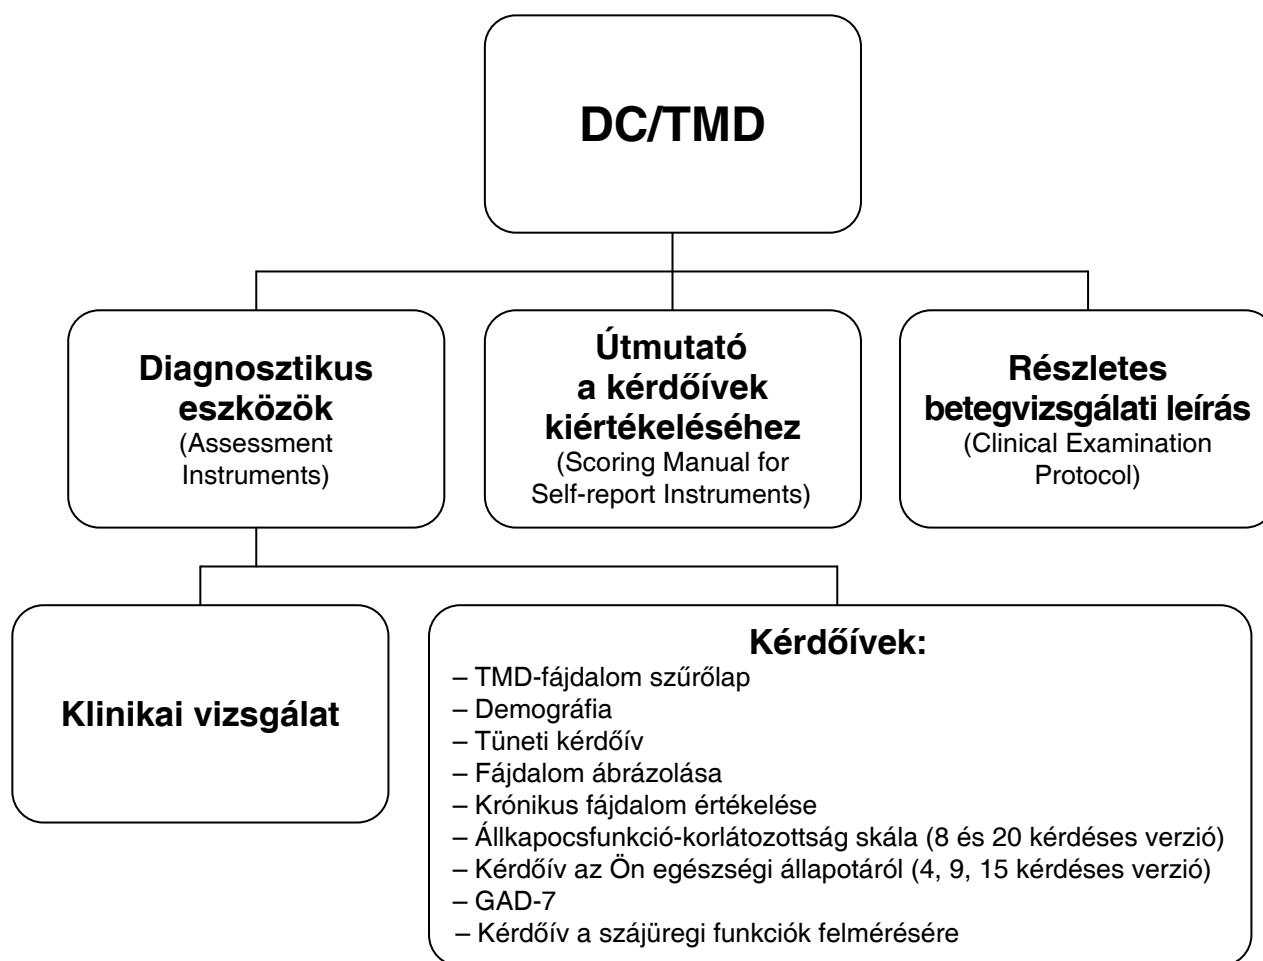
DC/TMD

Diagnosztikus eszközök
(Assessment Instruments)

Útmutató a kérdőívek kiértékeléséhez
(Scoring Manual for Self-report Instruments)

Részletes betegvizsgálati leírás
(Clinical Examination Protocol)

Klinikai vizsgálat

Kérdőívek:
– TMD-fájdalom szűrőlap
– Demográfia
– Tüneti kérdőív
– Fájdalom ábrázolása
– Krónikus fájdalom értékelése
– Állkapocsfunkció-korlátozottság skála (8 és 20 kérdéses verzió)
– Kérdőív az Ön egészségi állapotáról (4, 9, 15 kérdéses verzió)
– GAD-7
– Kérdőív a szájüregi funkciók felmérésére